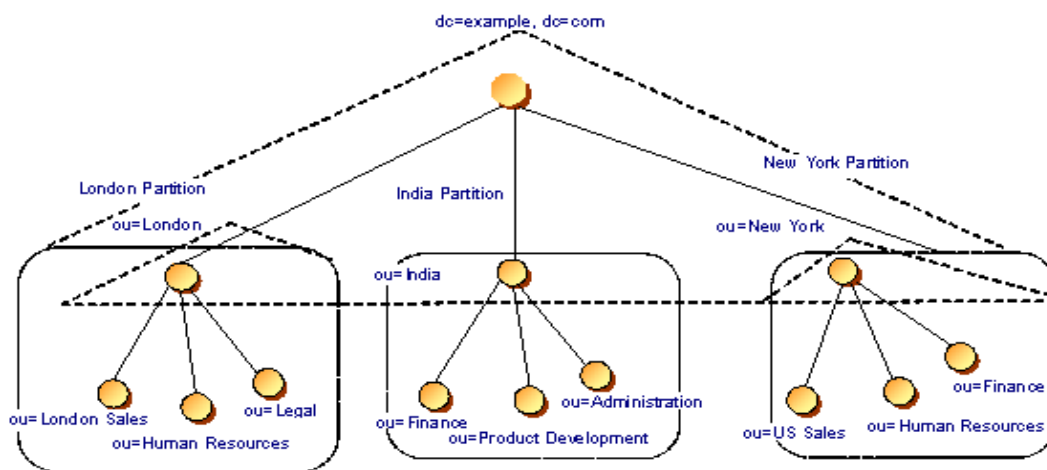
dc=example, dc=com

London Partition

India Partition

New York Partition

ou=London

ou= India

ou=New York

ou= London Sales

ou= Legal

ou=Human Resources

ou= Finance

ou=Administration

ou=Product Development

ou=US Sales

ou= Human Resources

ou=Finance